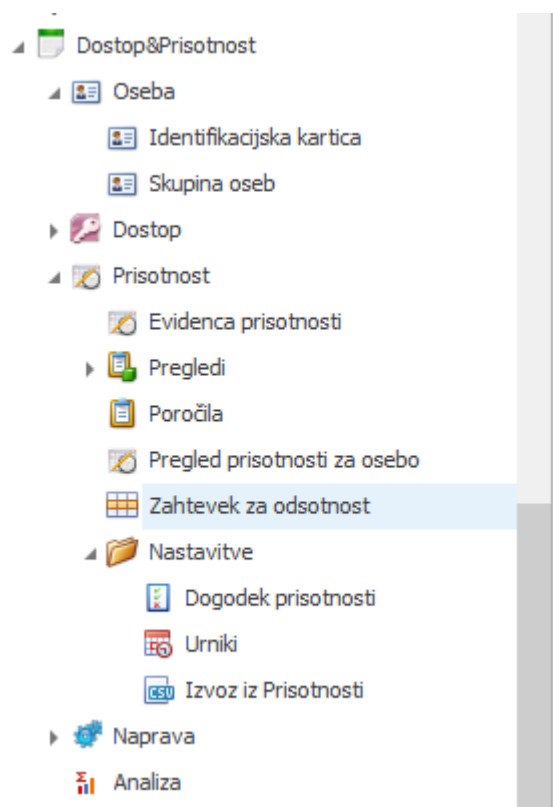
Dostop&Prisotnost
Oseba
Identifikacijska kartica
Skupina oseb
Dostop
Prisotnost
Evidenca prisotnosti
Pregledi
Poročila
Pregled prisotnosti za osebo
Zahtevek za odsotnost
Nastavitve
Dogodek prisotnosti
Urniki
CSV
Izvoz iz Prisotnosti
Naprava
Analiza